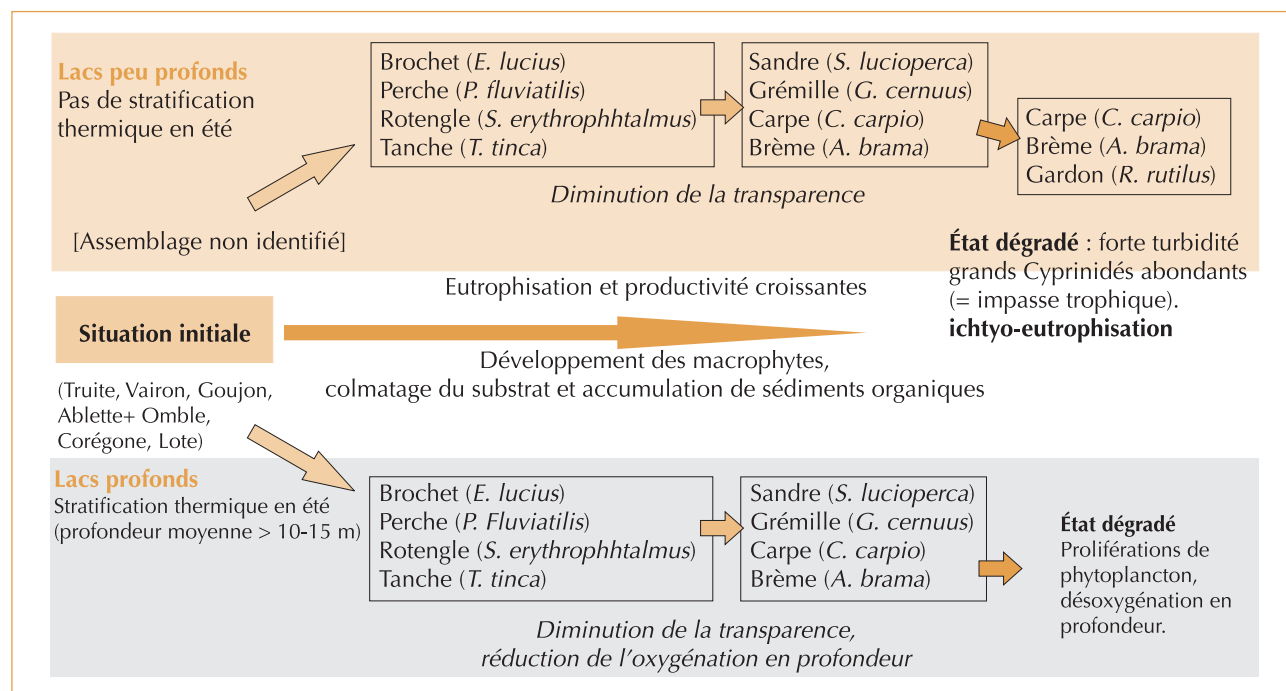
Lacs peu profonds
Pas de stratification thermique en été

Brochet (*E. lucius*)
Perche (*P. fluviatilis*)
Rotengle (*S. erythrophhtalmus*)
Tanche (*T. tinca*)

Sandre (*S. lucioperca*)
Grémille (*G. cernuus*)
Carpe (*C. carpio*)
Brème (*A. brama*)

Carpe (*C. carpio*)
Brème (*A. brama*)
Gardon (*R. rutilus*)

*Diminution de la transparence*

[Assemblage non identifié]

**État dégradé** : forte turbidité grands Cyprinidés abondants (= impasse trophique).
**ichtyo-eutrophisation**

Eutrophisation et productivité croissantes

**Situation initiale**

Développement des macrophytes, colmatage du substrat et accumulation de sédiments organiques

(Truite, Vairon, Goujon, Ablette+ Omble, Corégone, Lote)

Lacs profonds
Stratification thermique en été (profondeur moyenne > 10-15 m)

Brochet (*E. lucius*)
Perche (*P. Fluviatilis*)
Rotengle (*S. erythrophhtalmus*)
Tanche (*T. tinca*)

Sandre (*S. lucioperca*)
Grémille (*G. cernuus*)
Carpe (*C. carpio*)
Brème (*A. brama*)

**État dégradé**
Proliférations de phytoplancton, désoxygénation en profondeur.

*Diminution de la transparence, réduction de l'oxygénation en profondeur*